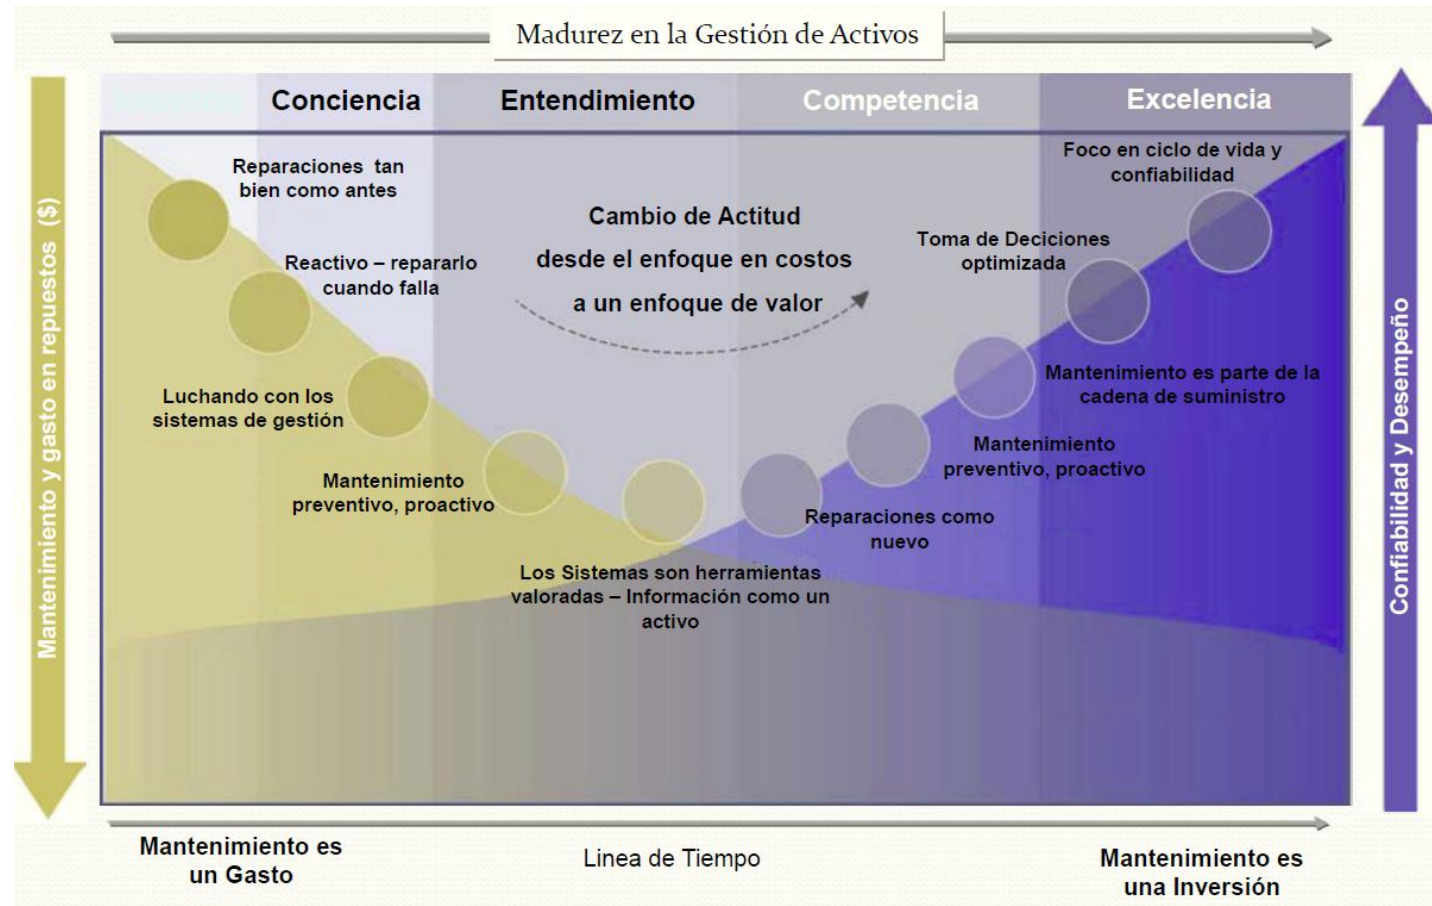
Madurez en la Gestión de Activos

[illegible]

Conciencia

Entendimiento

Competencia

Excelencia

Mantenimiento y gasto en repuestos ($)

Reparaciones tan bien como antes

Reactivo – repararlo cuando falla

Luchando con los sistemas de gestión

Mantenimiento preventivo, proactivo

Cambio de Actitud desde el enfoque en costos a un enfoque de valor

Los Sistemas son herramientas valoradas – Información como un activo

Reparaciones como nuevo

Mantenimiento preventivo, proactivo

Mantenimiento es parte de la cadena de suministro

Toma de Deciciones optimizada

Foco en ciclo de vida y confiabilidad

Confiabilidad y Desempeño

Mantenimiento es un Gasto

Linea de Tiempo

Mantenimiento es una Inversión